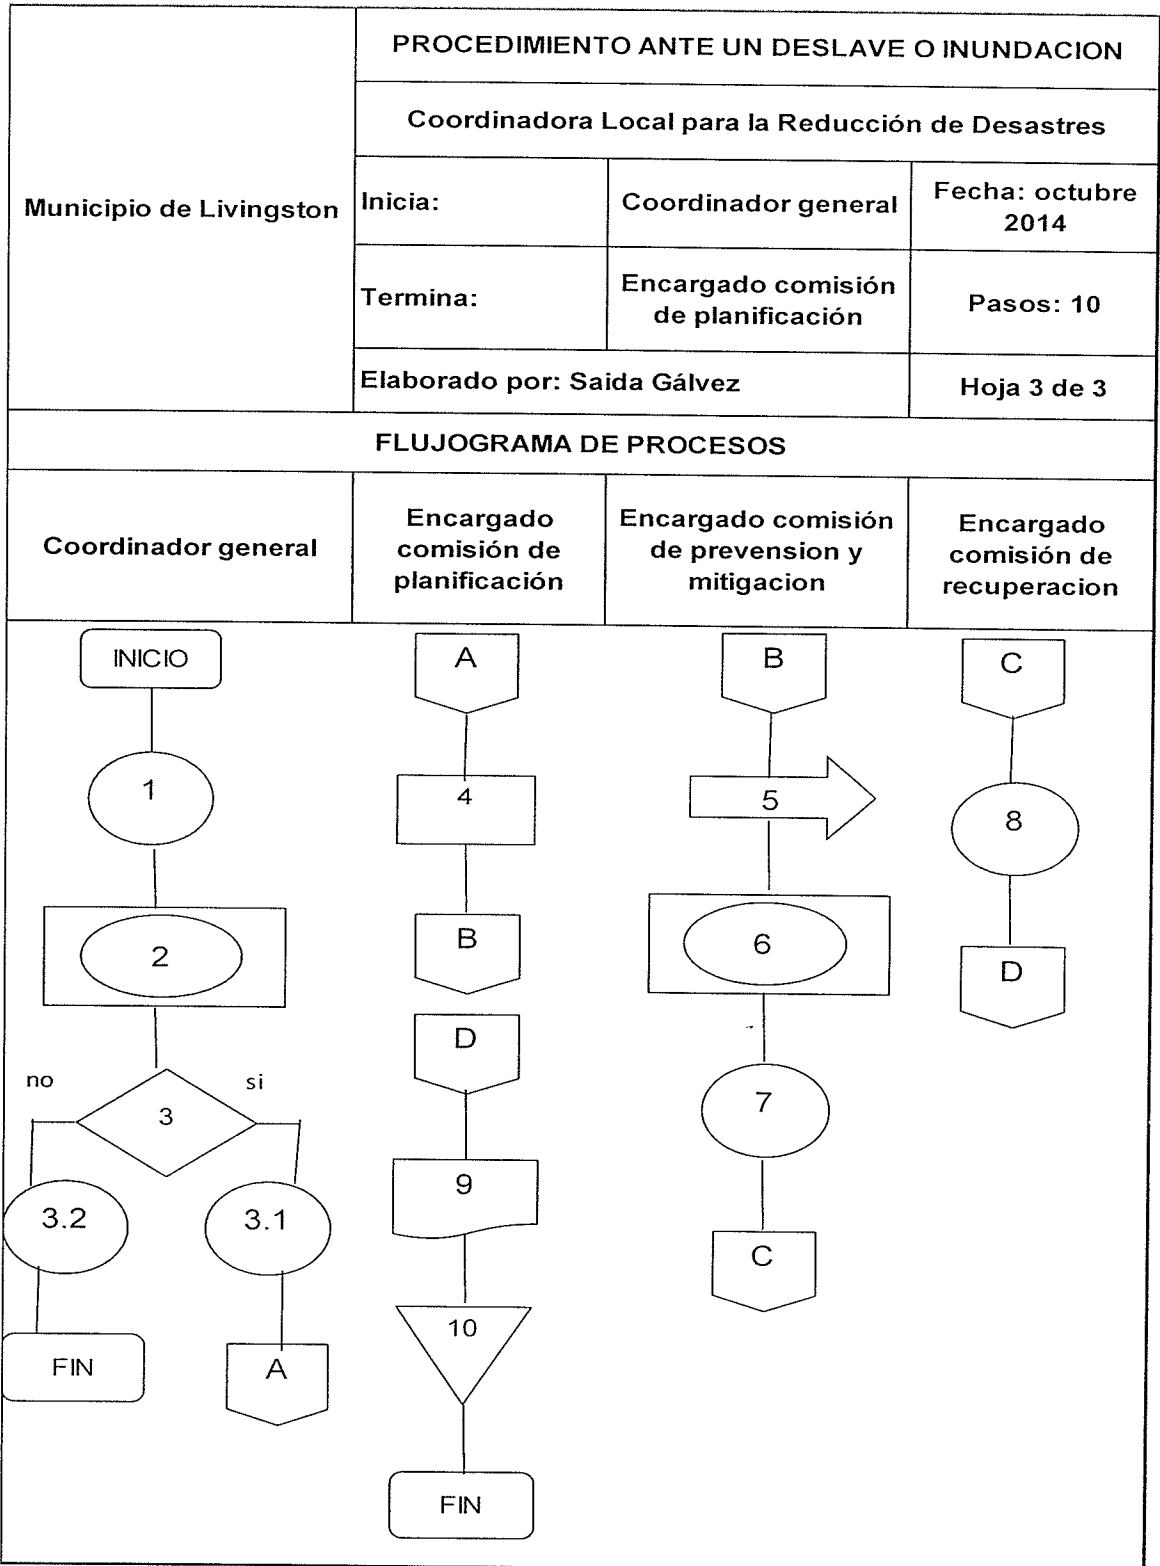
| Municipio de Livingston | PROCEDIMIENTO ANTE UN DESLAVE O INUNDACION | | |
|---|---|---|---|
| | Coordinadora Local para la Reducción de Desastres | | |
| | Inicia: | Coordinador general | Fecha: octubre 2014 |
| | Termina: | Encargado comisión de planificación | Pasos: 10 |
| | Elaborado por: Saida Gálvez | | Hoja 3 de 3 |

FLUJOGRAMA DE PROCESOS

| Coordinador general | Encargado comisión de planificación | Encargado comisión de prevension y mitigacion | Encargado comisión de recuperacion |
|---|---|---|---|

Coordinador general: INICIO, 1, 2, 3, no, si, 3.2, 3.1, FIN, A

Encargado comisión de planificación: A, 4, B, D, 9, 10, FIN

Encargado comisión de prevension y mitigacion: B, 5, 6, 7, C

Encargado comisión de recuperacion: C, 8, D